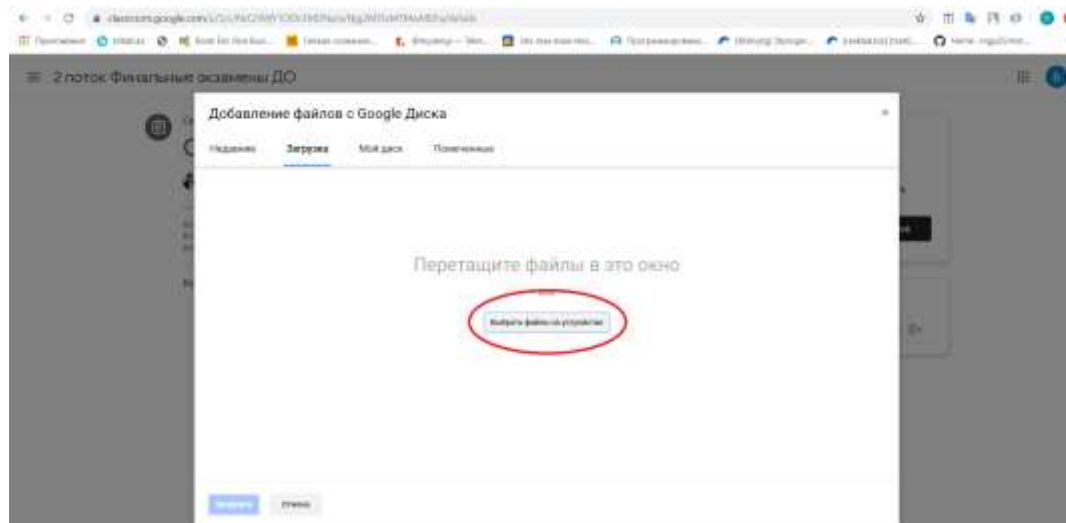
classroom.google.com/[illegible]

Приложения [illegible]

2 поток Финальные экзамены ДО

Добавление файлов с Google Диска

Недавние Загрузка Мой диск Помеченные

Перетащите файлы в это окно

Выбрать файлы на устройстве

Загрузить Отмена